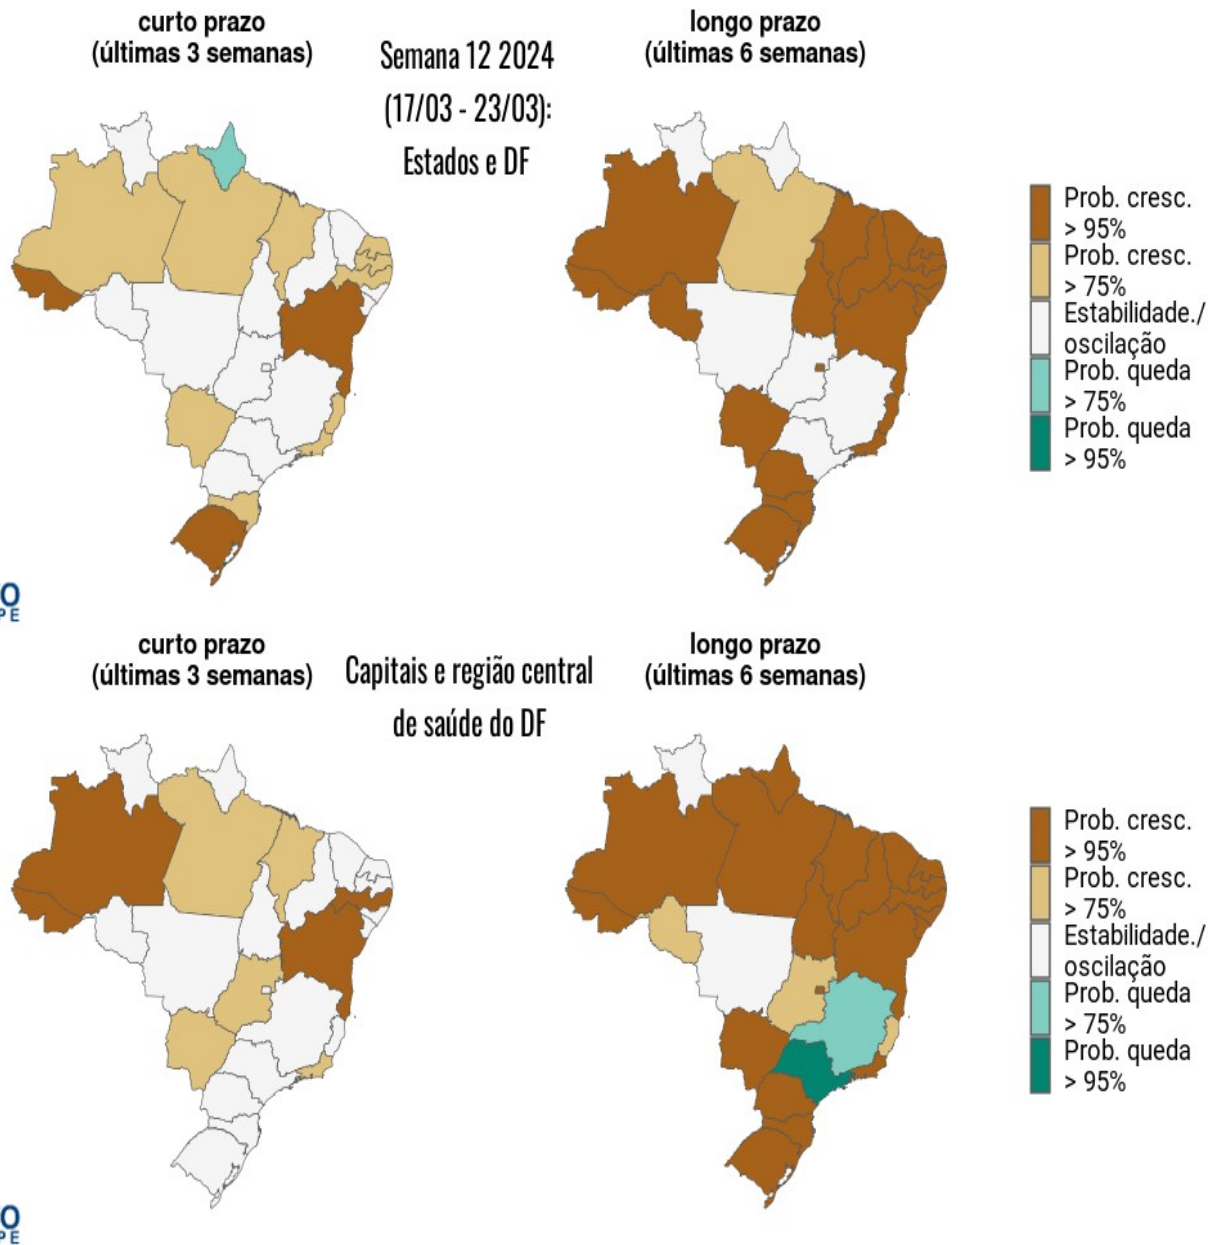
curto prazo
(últimas 3 semanas)

Semana 12 2024
(17/03 - 23/03):
Estados e DF

longo prazo
(últimas 6 semanas)

Prob. cresc.
> 95%
Prob. cresc.
> 75%
Estabilidade./
oscilação
Prob. queda
> 75%
Prob. queda
> 95%

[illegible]

curto prazo
(últimas 3 semanas)

Capitais e região central
de saúde do DF

longo prazo
(últimas 6 semanas)

Prob. cresc.
> 95%
Prob. cresc.
> 75%
Estabilidade./
oscilação
Prob. queda
> 75%
Prob. queda
> 95%

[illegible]